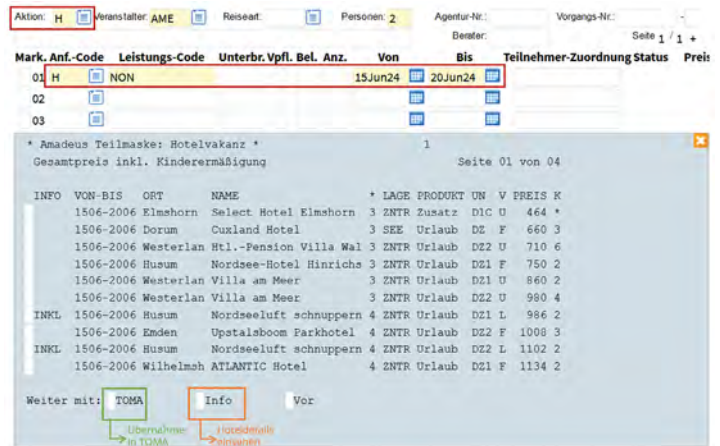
Aktion: H Veranstalter: AME Reiseart: Personen: 2 Agentur-Nr.: Vorgangs-Nr.:

Berater: Seite 1 / 1 +

| Mark. | Anf.-Code | Leistungs-Code | Unterbr. | Vpfl. | Bel. | Anz. | Von | Bis | Teilnehmer-Zuordnung | Status | Preis |
|---|---|---|---|---|---|---|---|---|---|---|---|
| 01 | H | NON | | | | | 15Jun24 | 20Jun24 | | | |
| 02 | | | | | | | | | | | |
| 03 | | | | | | | | | | | |

* Amadeus Teilmaske: Hotelvakanz * 1
Gesamtpreis inkl. Kinderermäßigung Seite 01 von 04

| INFO | VON-BIS | ORT | NAME | * | LAGE | PRODUKT | UN | V | PREIS | K |
|---|---|---|---|---|---|---|---|---|---|---|
| | 1506-2006 | Elmshorn | Select Hotel Elmshorn | 3 | ZNTR | Zusatz | D1C | U | 464 | * |
| | 1506-2006 | Dorum | Cuxland Hotel | 3 | SEE | Urlaub | DZ | F | 660 | 3 |
| | 1506-2006 | Westerlan | Htl.-Pension Villa Wal | 3 | ZNTR | Urlaub | DZ2 | U | 710 | 6 |
| | 1506-2006 | Husum | Nordsee-Hotel Hinrichs | 3 | ZNTR | Urlaub | DZ1 | F | 750 | 2 |
| | 1506-2006 | Westerlan | Villa am Meer | 3 | ZNTR | Urlaub | DZ1 | U | 860 | 2 |
| | 1506-2006 | Westerlan | Villa am Meer | 3 | ZNTR | Urlaub | DZ2 | U | 980 | 4 |
| INKL | 1506-2006 | Husum | Nordseeluft schnuppern | 4 | ZNTR | Urlaub | DZ1 | L | 986 | 2 |
| | 1506-2006 | Emden | Upstalsboom Parkhotel | 4 | ZNTR | Urlaub | DZ1 | F | 1008 | 3 |
| INKL | 1506-2006 | Husum | Nordseeluft schnuppern | 4 | ZNTR | Urlaub | DZ2 | L | 1102 | 2 |
| | 1506-2006 | Wilhelmsh | ATLANTIC Hotel | 4 | ZNTR | Urlaub | DZ1 | F | 1134 | 2 |

Weiter mit: TOMA Info Vor

Übernahme in TOMA
Hoteldetails ansehen